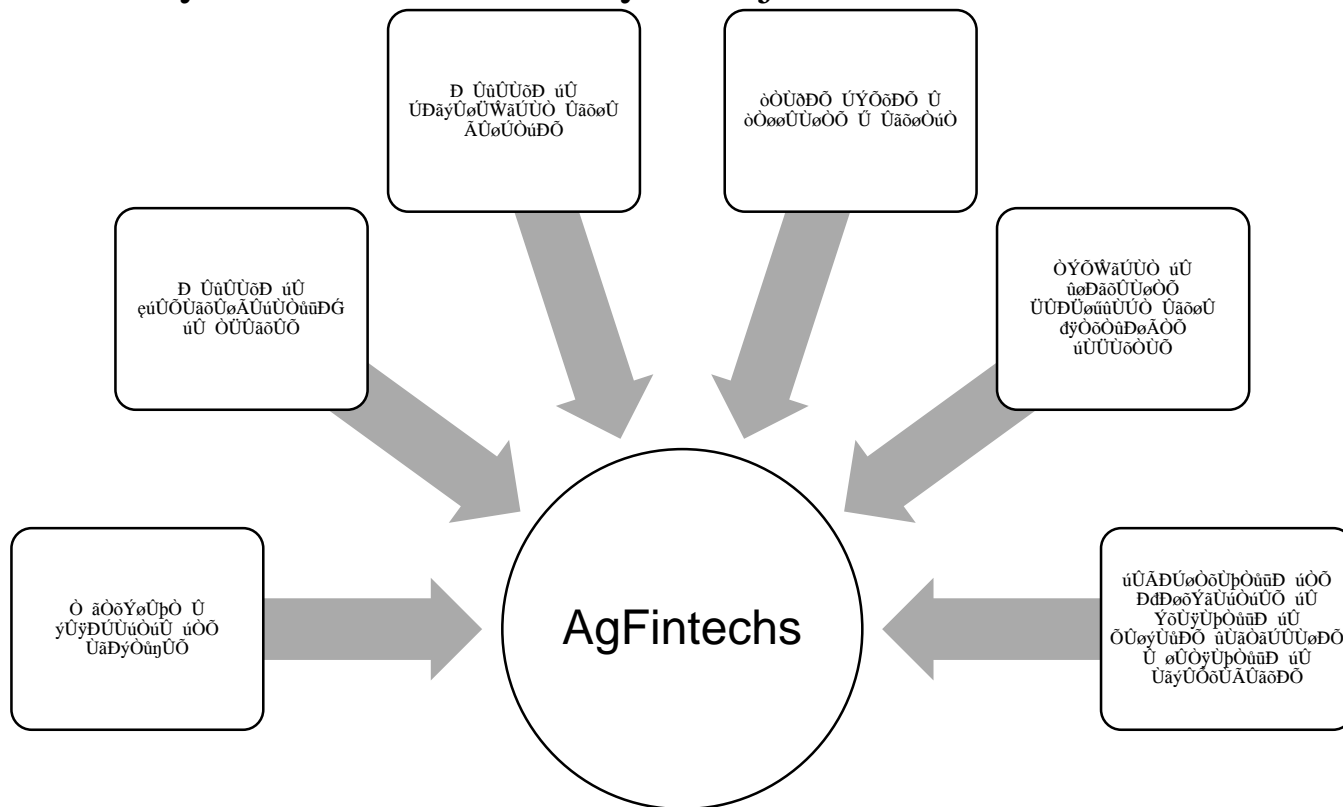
Ð ÛûÛÙõÐ úÛ ÚÐãýÛøÜŴãÚÙÒ ÛãõøÛ ÃÛøÚÒúÐÕ

òÒÙðÐÕ ÚÝÕõÐÕ Û òÒøøÛÙøÒÕ Ű ÛãõøÒúÒ

Ð ÛûÛÙõÐ úÛ ҁúÛÕÙãõÛøÃÛúÙÒůūÐǴ úÛ ÒÜÛãõÛÕ

ÒÝÕŴãÚÙÒ úÛ ûøÐãõÛÙøÒÕ ÜÛÐÜøűûÙÚÒ ÛãõøÛ đÿÒõÒûÐøÃÒÕ úÜÛÙõÒÙÕ

Ò ãÒõÝøÛþÒ Û ýÛÿÐÚÛÙúÒúÛ úÒÕ ÛãÐýÒůŋÛÕ

AgFintechs

úÛÃÐÚøÒõÛþÒůūÐ úÒÕ ÐđÐøõÝãÛúÒúÛÕ úÛ ÝõÛÿÛþÒůūÐ úÛ ÕÛøýÛůÐÕ ûÛãÒãÚÛÙøÐÕ Û øÛÒÿÛþÒůūÐ úÛ ÛãýÛÕõÛÃÛãõÐÕ